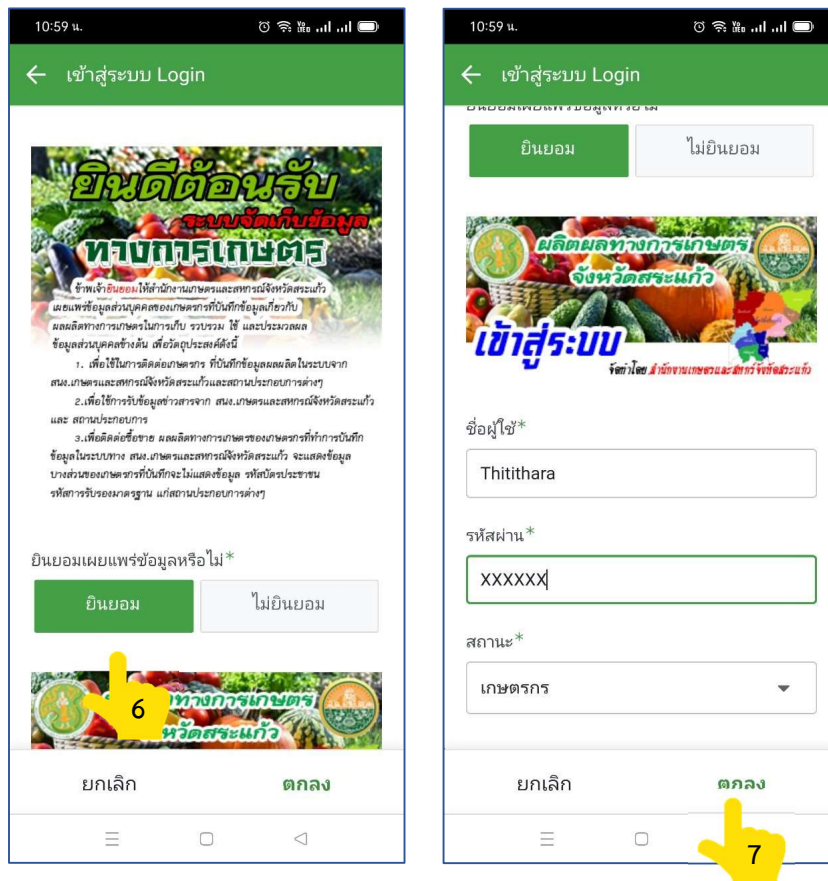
10:59 น.

← เข้าสู่ระบบ Login

ยินดีต้อนรับ
ระบบจัดเก็บข้อมูล
ทางการเกษตร

ข้าพเจ้ายินยอมให้สำนักงานเกษตรและสหกรณ์จังหวัดสระแก้ว เผยแพร่ข้อมูลส่วนบุคคลของเกษตรกรที่บันทึกข้อมูลเกี่ยวกับ ผลผลิตทางการเกษตรในการเก็บ รวบรวม ใช้ และประมวลผล ข้อมูลส่วนบุคคลข้างต้น เพื่อวัตถุประสงค์ดังนี้

1. เพื่อใช้ในการติดต่อเกษตรกร ที่บันทึกข้อมูลผลผลิตในระบบจาก สนง.เกษตรและสหกรณ์จังหวัดสระแก้วและสถานประกอบการต่างๆ

2.เพื่อใช้การรับข้อมูลข่าวสารจาก สนง.เกษตรและสหกรณ์จังหวัดสระแก้ว และ สถานประกอบการ

3.เพื่อติดต่อซื้อขาย ผลผลิตทางการเกษตรของเกษตรกรที่ทำการบันทึก ข้อมูลในระบบทาง สนง.เกษตรและสหกรณ์จังหวัดสระแก้ว จะแสดงข้อมูล บางส่วนของเกษตรกรที่บันทึกจะไม่แสดงข้อมูล รหัสบัตรประชาชน รหัสการรับรองมาตรฐาน แก่สถานประกอบการต่างๆ

ยินยอมเผยแพร่ข้อมูลหรือไม่*

ยินยอม ไม่ยินยอม

ผลิตผลทางการเกษตร
จังหวัดสระแก้ว

6

ยกเลิก ตกลง

10:59 น.

← เข้าสู่ระบบ Login

ยินยอม ไม่ยินยอม

ผลิตผลทางการเกษตร
จังหวัดสระแก้ว
เข้าสู่ระบบ
จัดทำโดย สำนักงานเกษตรและสหกรณ์จังหวัดสระแก้ว

ชื่อผู้ใช้*
Thitithara

รหัสผ่าน*
XXXXXX

สถานะ*
เกษตรกร

ยกเลิก ตกลง

7